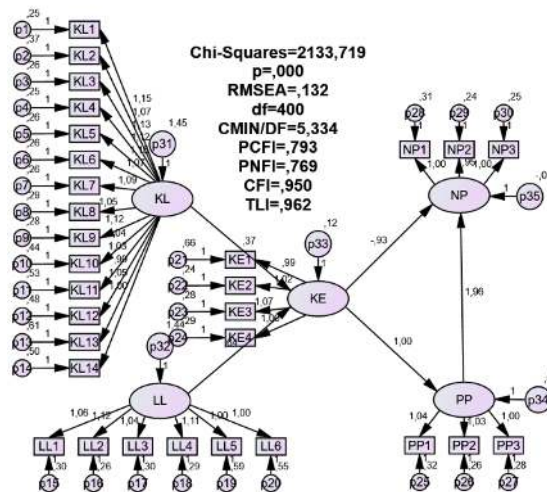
Chi-Squares=2133,719
p=,000
RMSEA=,132
df=400
CMIN/DF=5,334
PCFI=,793
PNFI=,769
CFI=,950
TLI=,962

,25 p1 1 KL1
,37 p2 1 KL2
,26 p3 1 KL3
,25 p4 1 KL4
,26 p5 1 KL5
,26 p6 1 KL6
,26 p7 1 KL7
,28 p8 1 KL8
,28 p9 1 KL9
,44 p10 1 KL10
,53 p11 1 KL11
,48 p12 1 KL12
,61 p13 1 KL13
,50 p14 1 KL14

1,15
1,07
1,13
1,12
1,07
1,00
1,05
1,12
1,04
1,03
,99
1,05
1,00

,45 p31 1
KL

,66 p21 1 KE1
,24 p22 1 KE2
,28 p23 1 KE3
,29 p24 1 KE4
,37
,99
1,07
1,03
1,44
p32
,12 p33 1
KE

LL
1,06 1,12 1,04 1,11 1,00 1,00
LL1 LL2 LL3 LL4 LL5 LL6
,30 p15 ,26 p16 ,30 p17 ,29 p18 ,59 p19 ,55 p20

,31 p28 1 NP1
,24 p29 1 NP2
,25 p30 1 NP3
1,00 ,95 1,00
NP
,0 p35 1
-,93
1,96
1,00

PP
1 p34
1,04 1,03 1,00
PP1 PP2 PP3
,32 p25 ,26 p26 ,28 p27